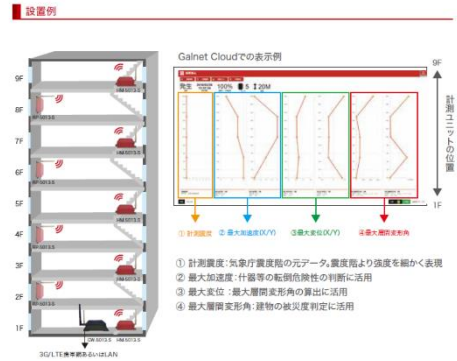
設置例

Galnet Cloudでの表示例

9F
8F
7F
6F
5F
4F
3F
2F
1F

HM-5013-S
HM-5013-S
HM-5013-S
HM-5013-S
HM-5013-S

GW-5013-S
3G/LTE携帯網あるいはLAN

発生 100% 5 29M

9F
計測ユニットの位置
1F

① 計測震度 ② 最大加速度(X/Y) ③ 最大変位(X/Y) ④ 最大層間変形角

① 計測震度：気象庁震度階の元データ。震度階より強度を細かく表現
② 最大加速度：什器等の転倒危険性の判断に活用
③ 最大変位：最大層間変形角の算出に活用
④ 最大層間変形角：建物の被災度判定に活用